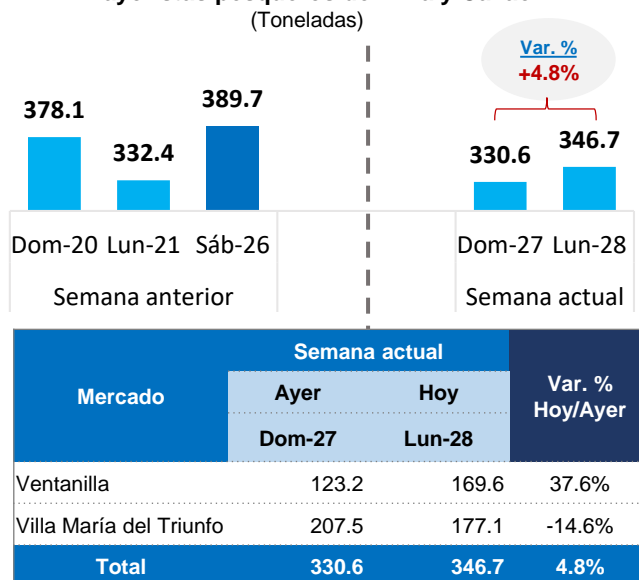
(Toneladas)

378.1
332.4
389.7
Dom-20 Lun-21 Sáb-26
Semana anterior

Var. %
+4.8%
330.6
346.7
Dom-27 Lun-28
Semana actual

| Mercado | Semana actual: Ayer Dom-27 | Semana actual: Hoy Lun-28 | Var. % Hoy/Ayer |
|---|---|---|---|
| Ventanilla | 123.2 | 169.6 | 37.6% |
| Villa María del Triunfo | 207.5 | 177.1 | -14.6% |
| Total | 330.6 | 346.7 | 4.8% |